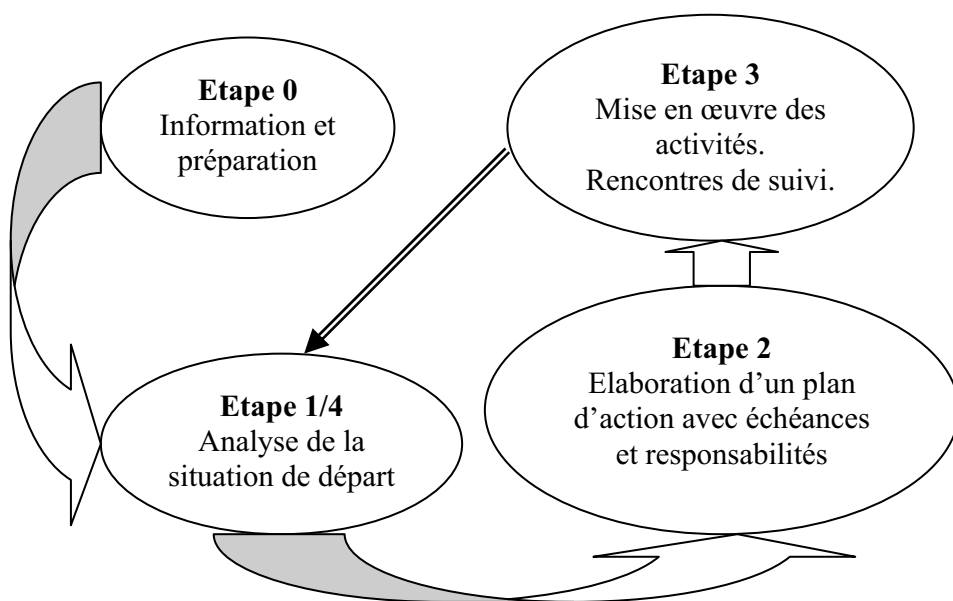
Etape 0
Information et préparation

Etape 3
Mise en œuvre des activités.
Rencontres de suivi.

Etape 1/4
Analyse de la situation de départ

Etape 2
Elaboration d'un plan d'action avec échéances et responsabilités